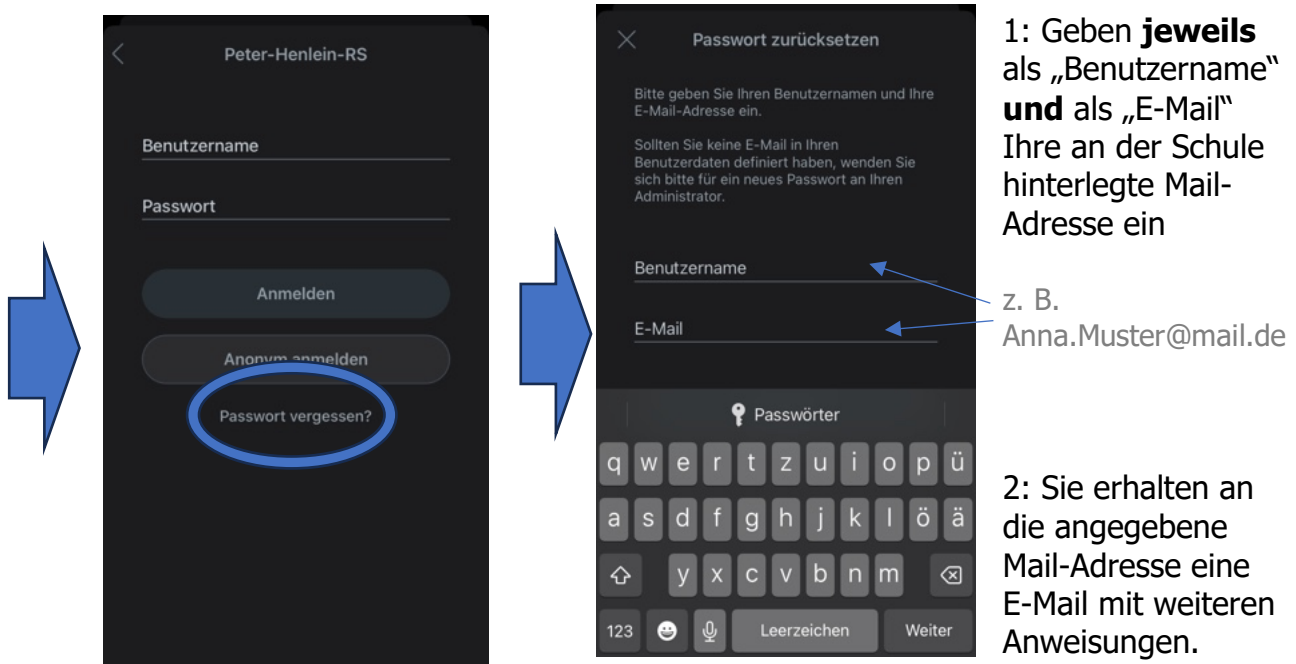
Peter-Henlein-RS

Benutzername

Passwort

Anmelden

Anonym anmelden

Passwort vergessen?

Passwort zurücksetzen

Bitte geben Sie Ihren Benutzernamen und Ihre E-Mail-Adresse ein.

Sollten Sie keine E-Mail in Ihren Benutzerdaten definiert haben, wenden Sie sich bitte für ein neues Passwort an Ihren Administrator.

Benutzername

E-Mail

Passwörter

q w e r t z u i o p ü
a s d f g h j k l ö ä
y x c v b n m
123 Leerzeichen Weiter

1: Geben **jeweils** als „Benutzername" **und** als „E-Mail" Ihre an der Schule hinterlegte Mail-Adresse ein

z. B. Anna.Muster@mail.de

2: Sie erhalten an die angegebene Mail-Adresse eine E-Mail mit weiteren Anweisungen.